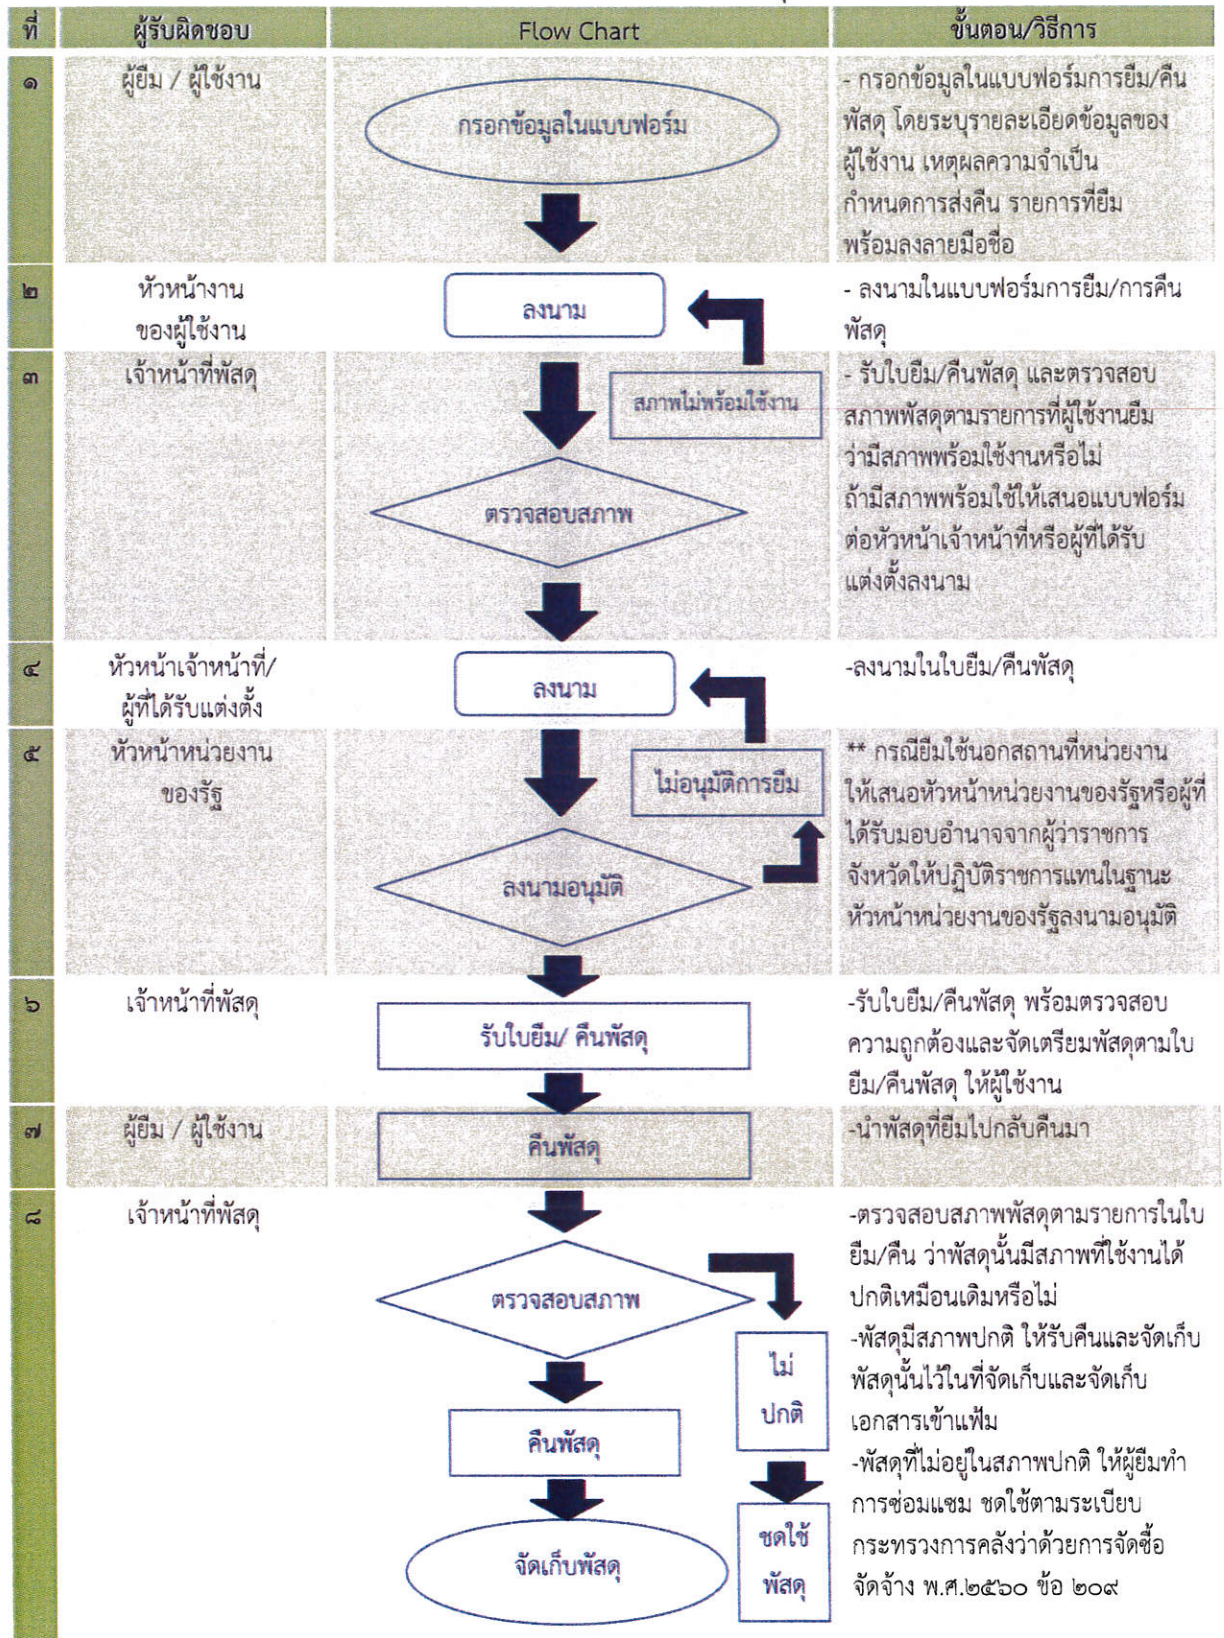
| ที่ | ผู้รับผิดชอบ | Flow Chart | ขั้นตอน/วิธีการ |
|---|---|---|---|
| ๑ | ผู้ยืม / ผู้ใช้งาน | กรอกข้อมูลในแบบฟอร์ม | - กรอกข้อมูลในแบบฟอร์มการยืม/คืนพัสดุ โดยระบุรายละเอียดข้อมูลของผู้ใช้งาน เหตุผลความจำเป็น กำหนดการส่งคืน รายการที่ยืม พร้อมลงลายมือชื่อ |
| ๒ | หัวหน้างานของผู้ใช้งาน | ลงนาม | - ลงนามในแบบฟอร์มการยืม/การคืนพัสดุ |
| ๓ | เจ้าหน้าที่พัสดุ | สภาพไม่พร้อมใช้งาน / ตรวจสอบสภาพ | - รับใบยืม/คืนพัสดุ และตรวจสอบสภาพพัสดุตามรายการที่ผู้ใช้งานยืม ว่ามีสภาพพร้อมใช้งานหรือไม่ ถ้ามีสภาพพร้อมใช้ให้เสนอแบบฟอร์มต่อหัวหน้าเจ้าหน้าที่หรือผู้ที่ได้รับแต่งตั้งลงนาม |
| ๔ | หัวหน้าเจ้าหน้าที่/ผู้ที่ได้รับแต่งตั้ง | ลงนาม | -ลงนามในใบยืม/คืนพัสดุ |
| ๕ | หัวหน้าหน่วยงานของรัฐ | ไม่อนุมัติการยืม / ลงนามอนุมัติ | ** กรณียืมใช้นอกสถานที่หน่วยงาน ให้เสนอหัวหน้าหน่วยงานของรัฐหรือผู้ที่ได้รับมอบอำนาจจากผู้ว่าราชการจังหวัดให้ปฏิบัติราชการแทนในฐานะหัวหน้าหน่วยงานของรัฐลงนามอนุมัติ |
| ๖ | เจ้าหน้าที่พัสดุ | รับใบยืม/ คืนพัสดุ | -รับใบยืม/คืนพัสดุ พร้อมตรวจสอบความถูกต้องและจัดเตรียมพัสดุตามใบยืม/คืนพัสดุ ให้ผู้ใช้งาน |
| ๗ | ผู้ยืม / ผู้ใช้งาน | คืนพัสดุ | -นำพัสดุที่ยืมไปกลับคืนมา |
| ๘ | เจ้าหน้าที่พัสดุ | ตรวจสอบสภาพ / ไม่ปกติ / คืนพัสดุ / ชดใช้พัสดุ / จัดเก็บพัสดุ | -ตรวจสอบสภาพพัสดุตามรายการในใบยืม/คืน ว่าพัสดุนั้นมีสภาพที่ใช้งานได้ปกติเหมือนเดิมหรือไม่<br>-พัสดุมีสภาพปกติ ให้รับคืนและจัดเก็บพัสดุนั้นไว้ในที่จัดเก็บและจัดเก็บเอกสารเข้าแฟ้ม<br>-พัสดุที่ไม่อยู่ในสภาพปกติ ให้ผู้ยืมทำการซ่อมแซม ชดใช้ตามระเบียบกระทรวงการคลังว่าด้วยการจัดซื้อจัดจ้าง พ.ศ.๒๕๖๐ ข้อ ๒๐๙ |